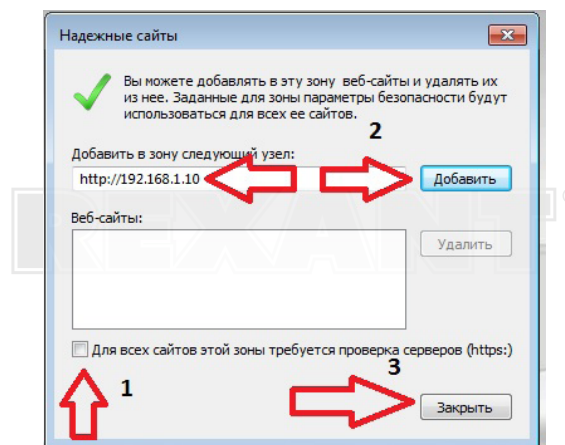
Надежные сайты

Вы можете добавлять в эту зону веб-сайты и удалять их из нее. Заданные для зоны параметры безопасности будут использоваться для всех ее сайтов.

2

Добавить в зону следующий узел:

http://192.168.1.10

Добавить

Веб-сайты:

Удалить

REXANT

Для всех сайтов этой зоны требуется проверка серверов (https:)

1

3

Закрыть